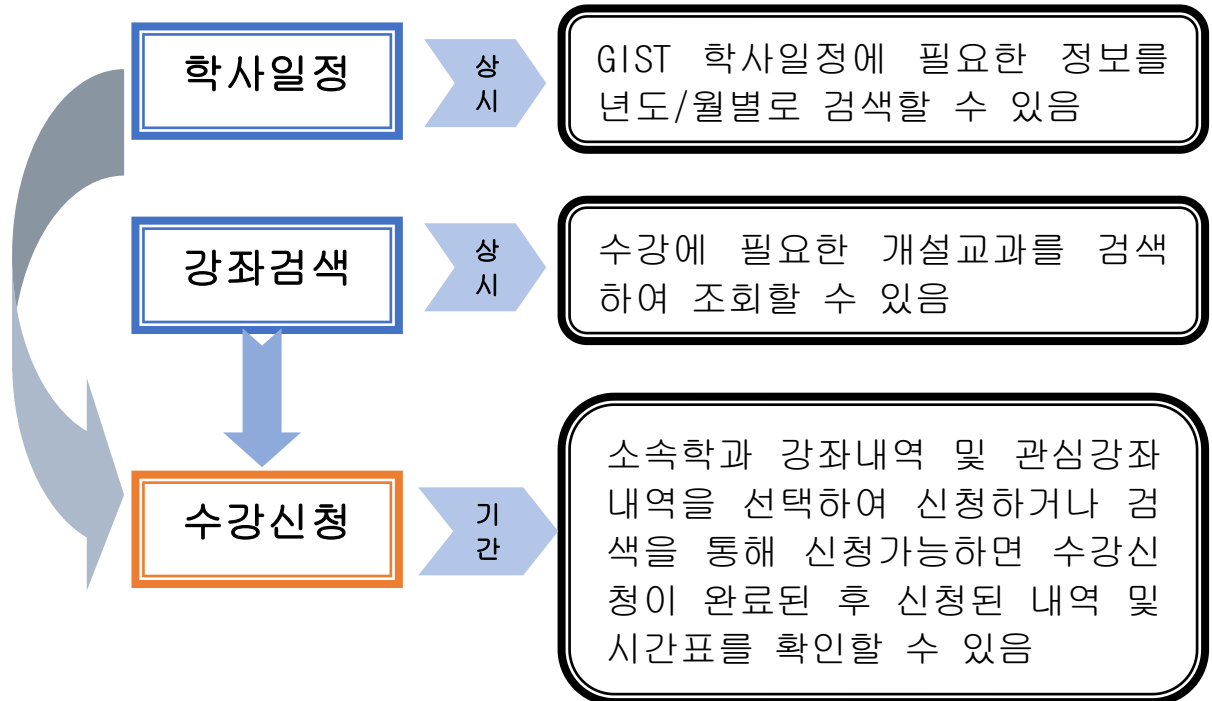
학사일정

상시

GIST 학사일정에 필요한 정보를 년도/월별로 검색할 수 있음

강좌검색

상시

수강에 필요한 개설교과를 검색하여 조회할 수 있음

수강신청

기간

소속학과 강좌내역 및 관심강좌 내역을 선택하여 신청하거나 검색을 통해 신청가능하면 수강신청이 완료된 후 신청된 내역 및 시간표를 확인할 수 있음